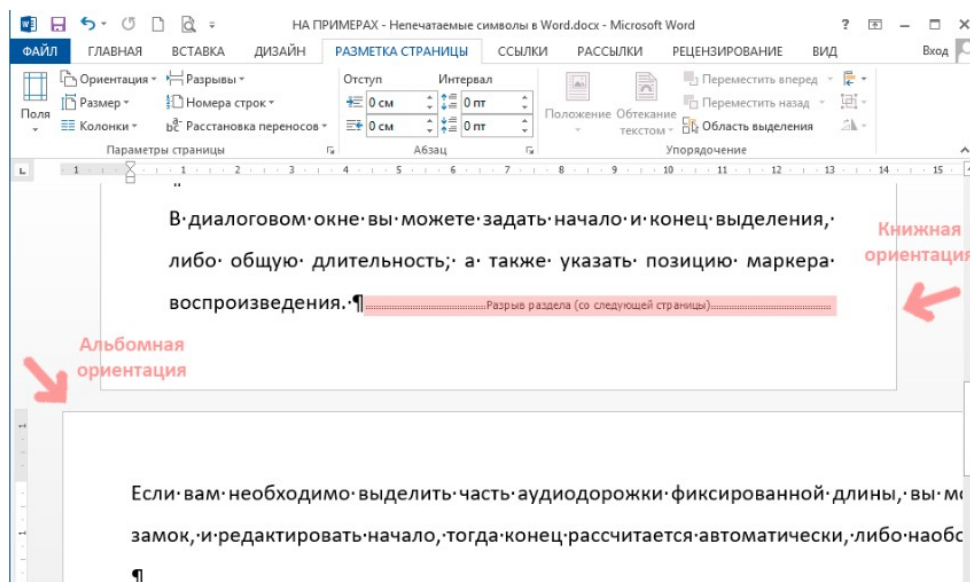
НА ПРИМЕРАХ - Непечатаемые символы в Word.docx - Microsoft Word

ФАЙЛ ГЛАВНАЯ ВСТАВКА ДИЗАЙН РАЗМЕТКА СТРАНИЦЫ ССЫЛКИ РАССЫЛКИ РЕЦЕНЗИРОВАНИЕ ВИД Вход

Поля Ориентация Размер Колонки Разрывы Номера строк Расстановка переносов
Параметры страницы

Отступ 0 см 0 см Интервал 0 пт 0 пт
Абзац

Положение Обтекание текстом Переместить вперед Переместить назад Область выделения
Упорядочение

1 2 3 4 5 6 7 8 9 10 11 12 13 14 15

В·диалоговом·окне·вы·можете·задать·начало·и·конец·выделения,· либо· общую· длительность;· а· также· указать· позицию· маркера· воспроизведения.·¶ Разрыв раздела (со следующей страницы)

Книжная ориентация

Альбомная ориентация

Если·вам·необходимо·выделить·часть·аудиодорожки·фиксированной·длины,·вы·мо замок,·и·редактировать·начало,·тогда·конец·рассчитается·автоматически,·либо·наобо
¶